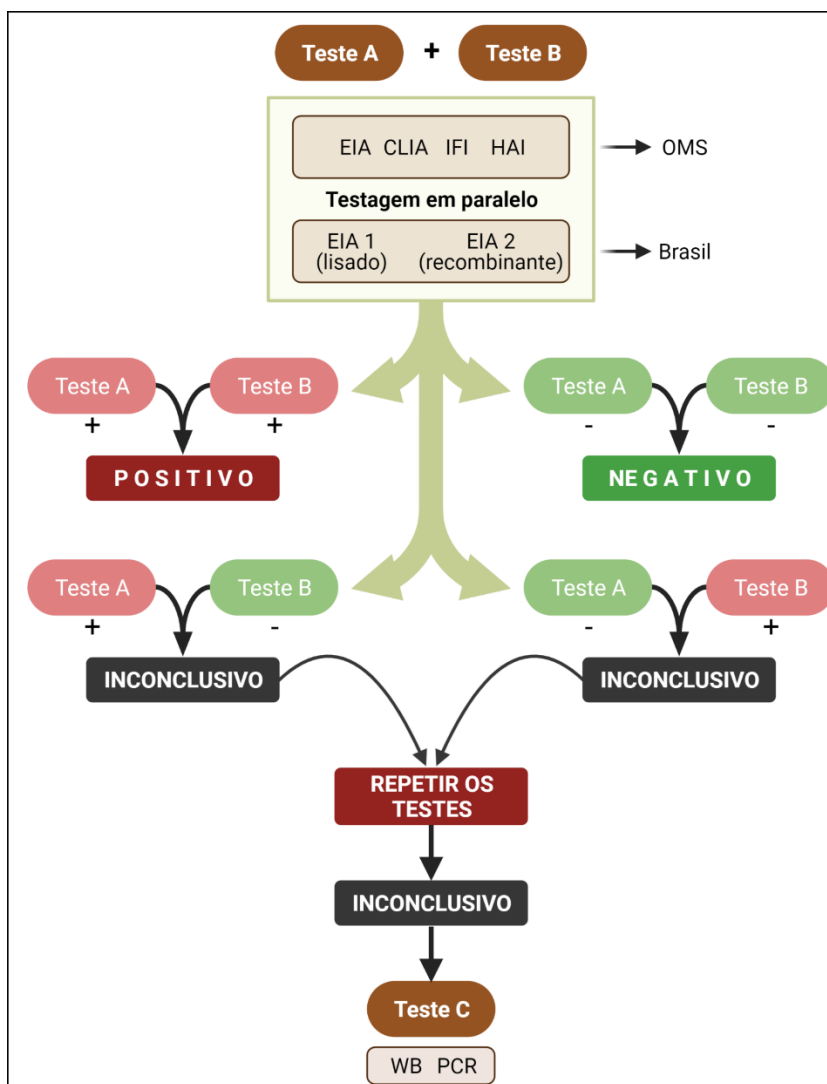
Teste A + Teste B

EIA CLIA IFI HAI → OMS

Testagem em paralelo

EIA 1 (lisado) EIA 2 (recombinante) → Brasil

Teste A + Teste B +

POSITIVO

Teste A - Teste B -

NEGATIVO

Teste A + Teste B -

INCONCLUSIVO

Teste A - Teste B +

INCONCLUSIVO

REPETIR OS TESTES

INCONCLUSIVO

Teste C

WB PCR